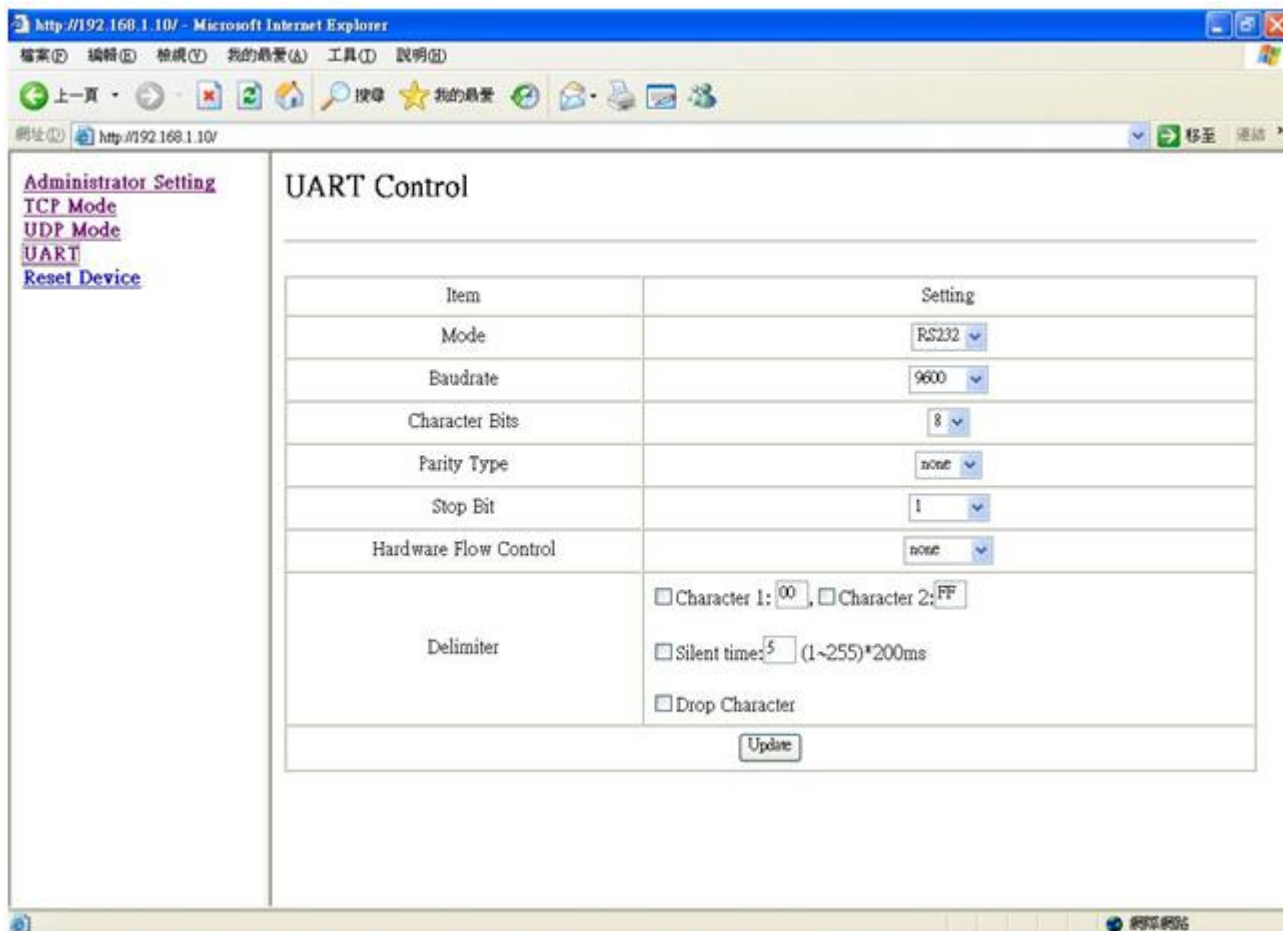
http://192.168.1.10/ - Microsoft Internet Explorer

檔案(F) 編輯(E) 檢視(V) 我的最愛(A) 工具(T) 說明(H)

上一頁 搜尋 我的最愛

網址(D) http://192.168.1.10/ 移至 連結

Administrator Setting
TCP Mode
UDP Mode
UART
Reset Device

UART Control

| Item | Setting |
|---|---|
| Mode | RS232 |
| Baudrate | 9600 |
| Character Bits | 8 |
| Parity Type | none |
| Stop Bit | 1 |
| Hardware Flow Control | none |
| Delimiter | Character 1: 00 , Character 2: FF<br>Silent time: 5 (1~255)*200ms<br>Drop Character |
| Update | |

網際網路